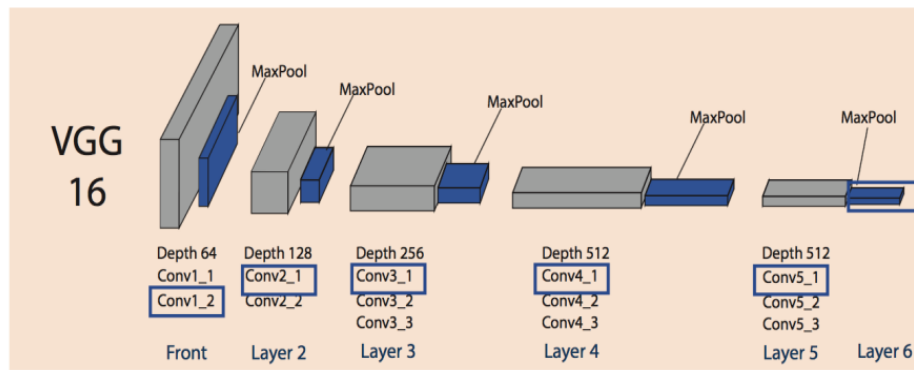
VGG 16

MaxPool

MaxPool

MaxPool

MaxPool

MaxPool

Depth 64
Conv1_1
Conv1_2

Depth 128
Conv2_1
Conv2_2

Depth 256
Conv3_1
Conv3_2
Conv3_3

Depth 512
Conv4_1
Conv4_2
Conv4_3

Depth 512
Conv5_1
Conv5_2
Conv5_3

Front

Layer 2

Layer 3

Layer 4

Layer 5

Layer 6